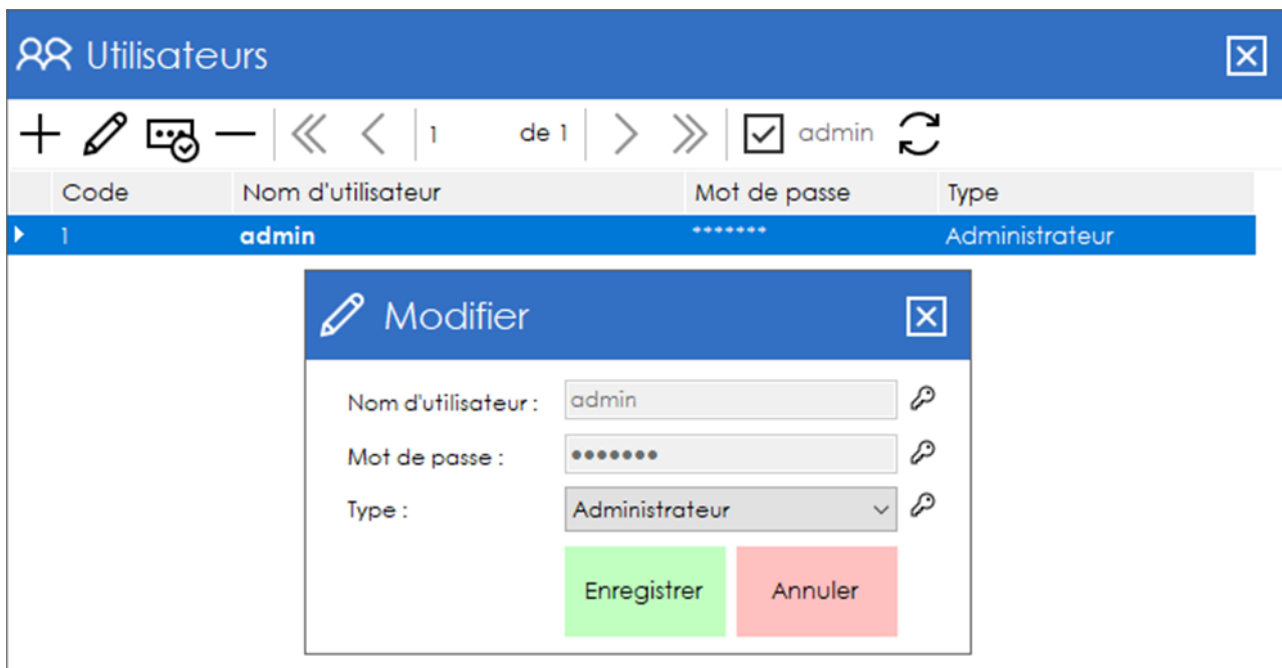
Utilisateurs

1 de 1

admin

| Code | Nom d'utilisateur | Mot de passe | Type |
|---|---|---|---|
| 1 | admin | ******* | Administrateur |

Modifier

Nom d'utilisateur : admin

Mot de passe : •••••••

Type : Administrateur

Enregistrer

Annuler